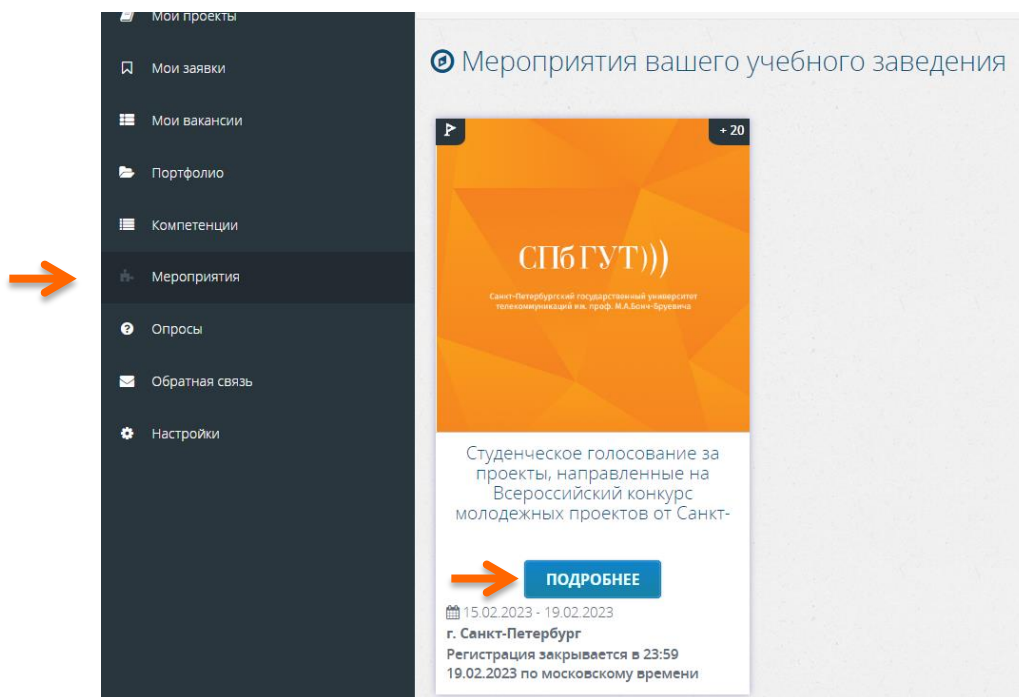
Мои проекты

Мои заявки

Мои вакансии

Портфолио

Компетенции

Мероприятия

Опросы

Обратная связь

Настройки

Мероприятия вашего учебного заведения

+ 20

СПбГУТ)))

Санкт-Петербургский государственный университет телекоммуникаций им. проф. М.А.Бонч-Бруевича

Студенческое голосование за проекты, направленные на Всероссийский конкурс молодежных проектов от Санкт-

ПОДРОБНЕЕ

15.02.2023 - 19.02.2023

г. Санкт-Петербург

Регистрация закрывается в 23:59 19.02.2023 по московскому времени